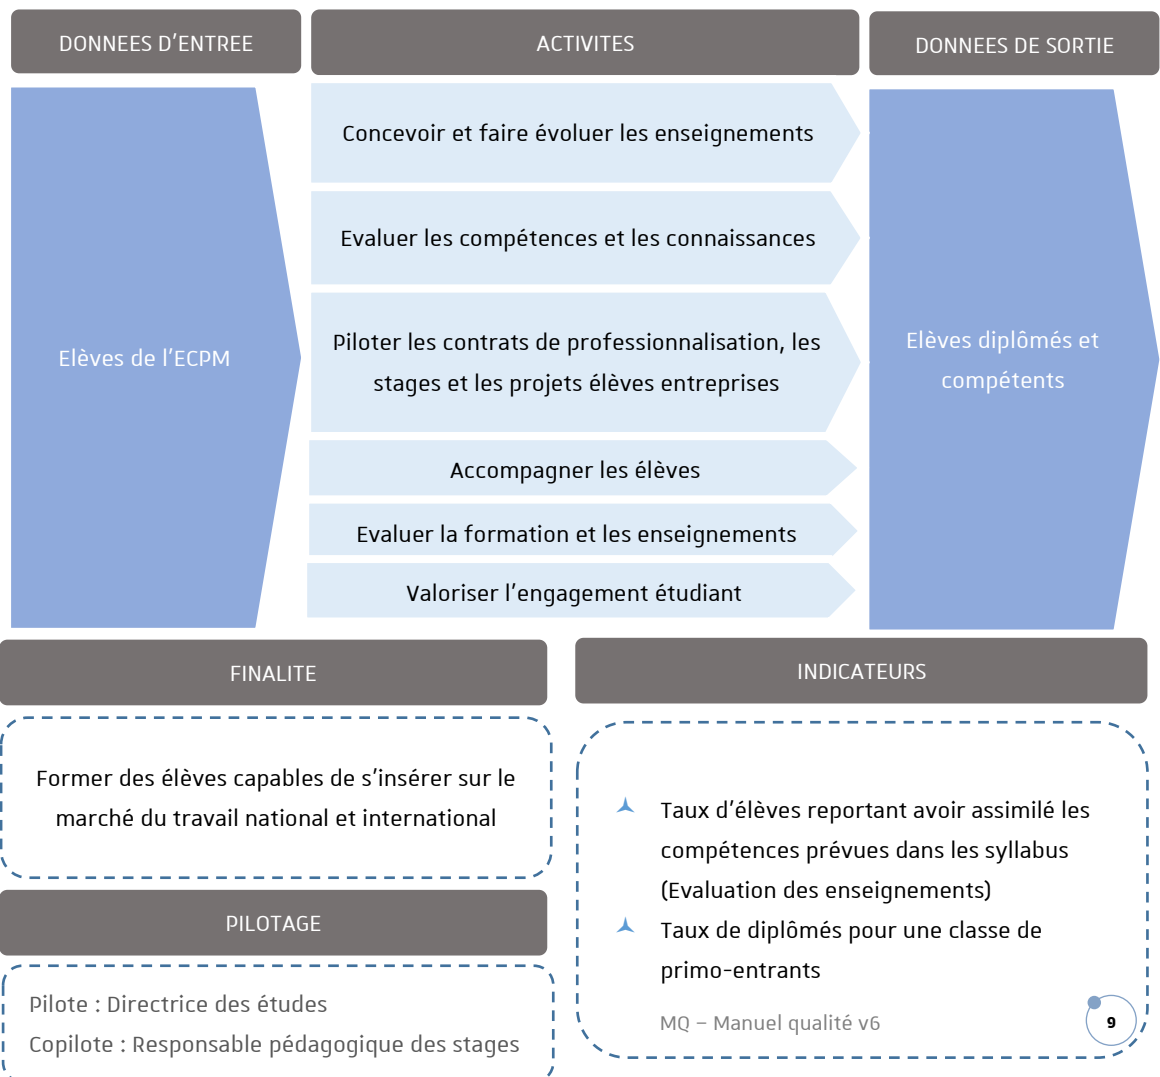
DONNEES D'ENTREE

ACTIVITES

DONNEES DE SORTIE

Elèves de l'ECPM

Concevoir et faire évoluer les enseignements

Evaluer les compétences et les connaissances

Piloter les contrats de professionnalisation, les stages et les projets élèves entreprises

Accompagner les élèves

Evaluer la formation et les enseignements

Valoriser l'engagement étudiant

Elèves diplômés et compétents

FINALITE

Former des élèves capables de s'insérer sur le marché du travail national et international

INDICATEURS

Taux d'élèves reportant avoir assimilé les compétences prévues dans les syllabus (Evaluation des enseignements)

Taux de diplômés pour une classe de primo-entrants

PILOTAGE

Pilote : Directrice des études

Copilote : Responsable pédagogique des stages

MQ – Manuel qualité v6

9